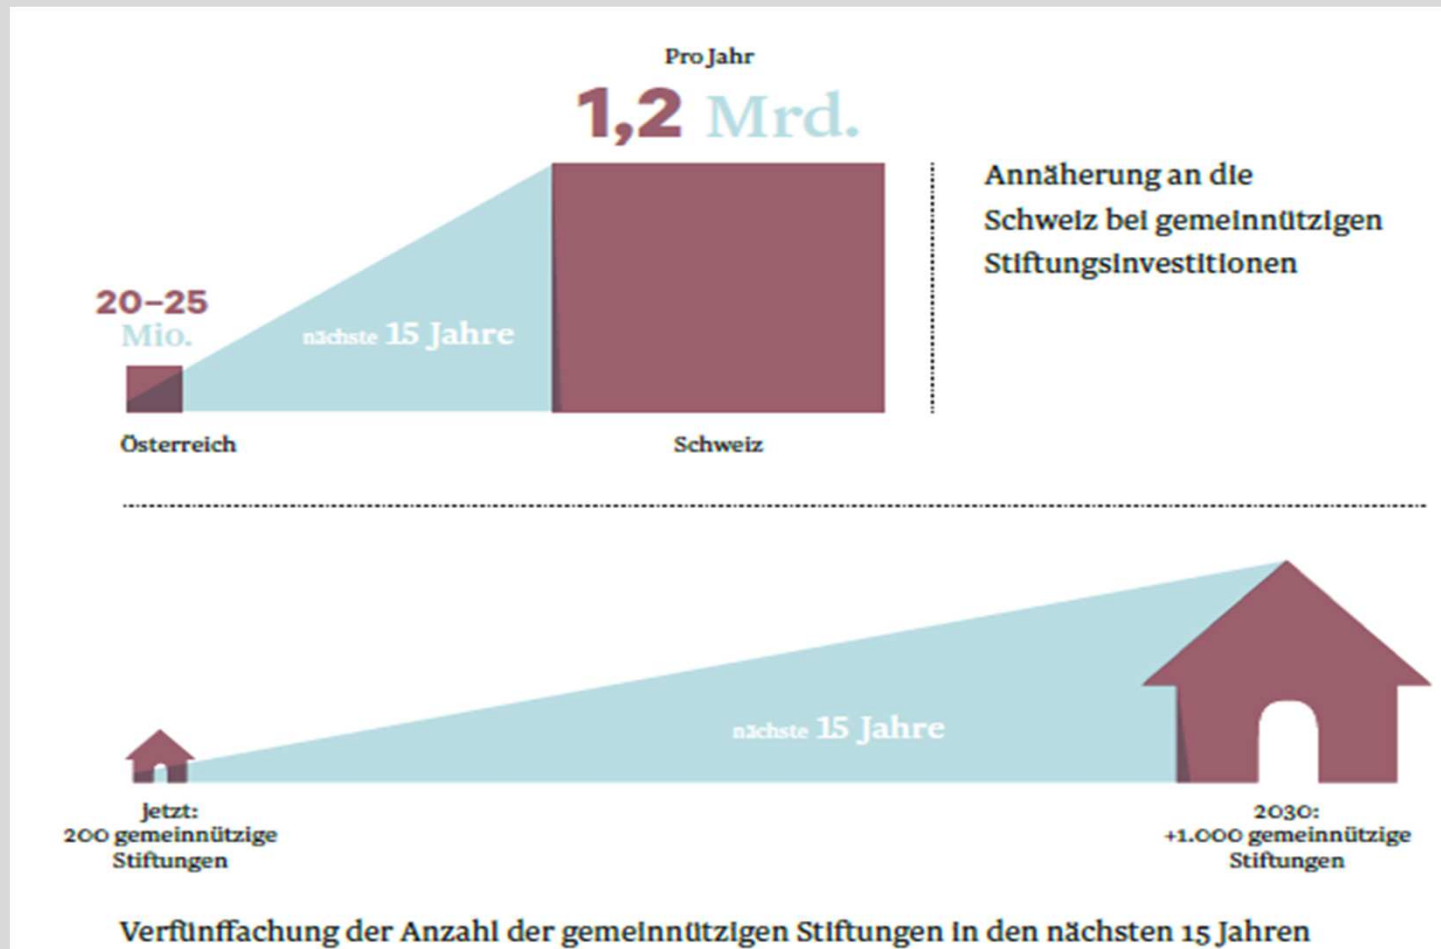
Pro Jahr

1,2 Mrd.

Annäherung an die Schweiz bei gemeinnützigen Stiftungsinvestitionen

20–25 Mio.

nächste 15 Jahre

Österreich

Schweiz

nächste 15 Jahre

Jetzt: 200 gemeinnützige Stiftungen

2030: +1.000 gemeinnützige Stiftungen

Verfünffachung der Anzahl der gemeinnützigen Stiftungen in den nächsten 15 Jahren